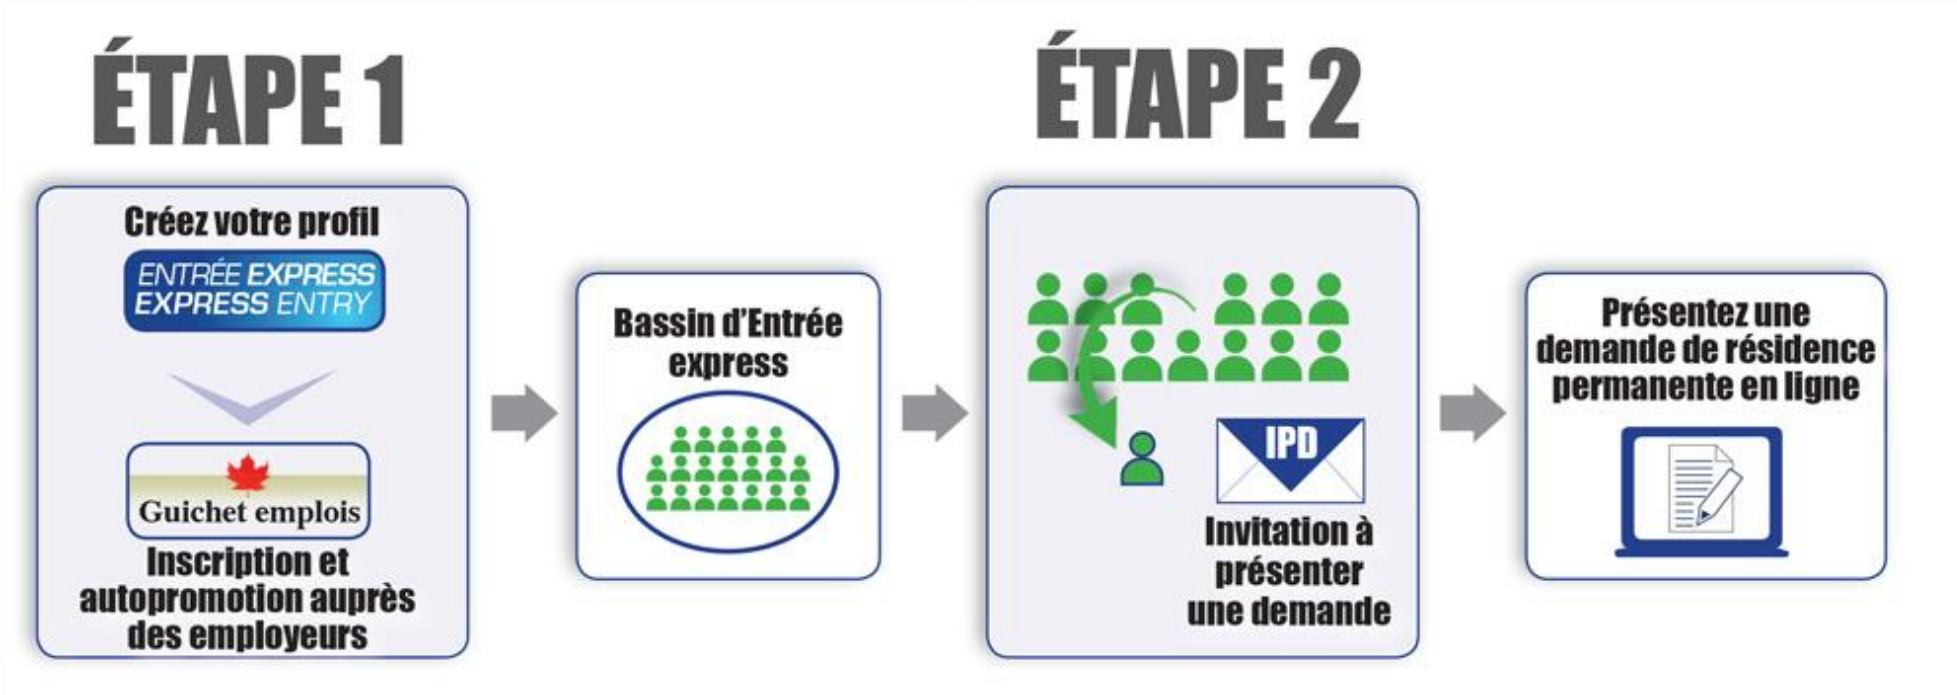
ÉTAPE 1

Créez votre profil

ENTRÉE EXPRESS
EXPRESS ENTRY

Guichet emplois

Inscription et autopromotion auprès des employeurs

Bassin d'Entrée express

ÉTAPE 2

IPD

Invitation à présenter une demande

Présentez une demande de résidence permanente en ligne